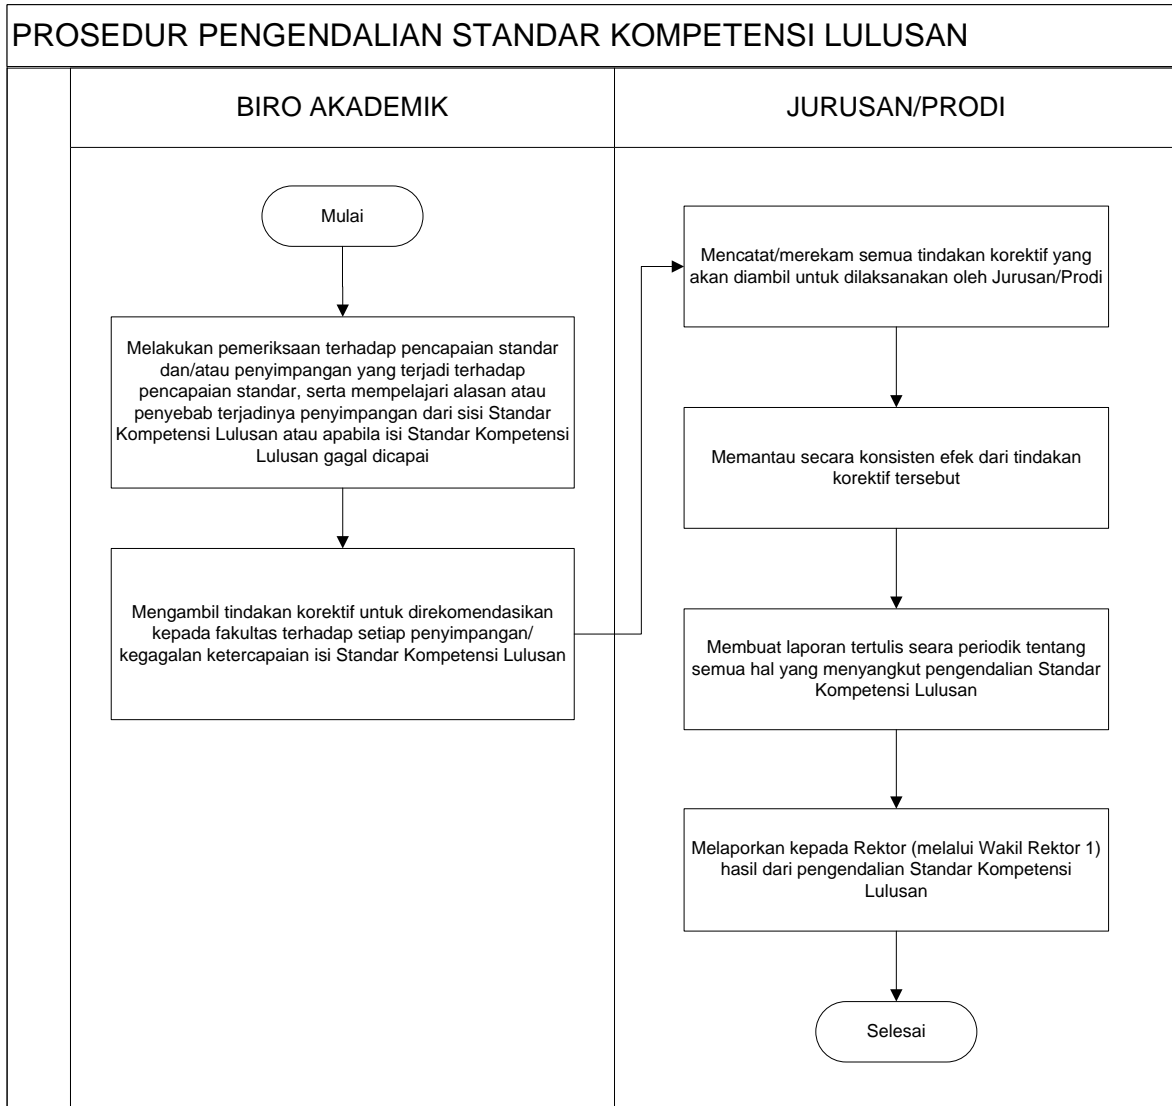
PROSEDUR PENGENDALIAN STANDAR KOMPETENSI LULUSAN

BIRO AKADEMIK

JURUSAN/PRODI

Mulai

Melakukan pemeriksaan terhadap pencapaian standar dan/atau penyimpangan yang terjadi terhadap pencapaian standar, serta mempelajari alasan atau penyebab terjadinya penyimpangan dari sisi Standar Kompetensi Lulusan atau apabila isi Standar Kompetensi Lulusan gagal dicapai

Mengambil tindakan korektif untuk direkomendasikan kepada fakultas terhadap setiap penyimpangan/ kegagalan ketercapaian isi Standar Kompetensi Lulusan

Mencatat/merekam semua tindakan korektif yang akan diambil untuk dilaksanakan oleh Jurusan/Prodi

Memantau secara konsisten efek dari tindakan korektif tersebut

Membuat laporan tertulis seara periodik tentang semua hal yang menyangkut pengendalian Standar Kompetensi Lulusan

Melaporkan kepada Rektor (melalui Wakil Rektor 1) hasil dari pengendalian Standar Kompetensi Lulusan

Selesai